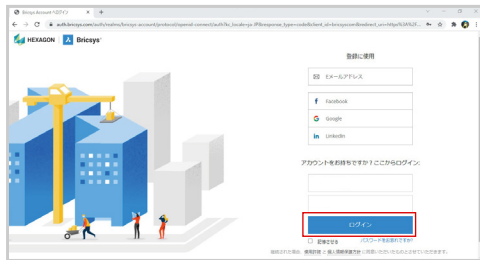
Bricsys Account • ログイン

auth.bricsys.com/auth/realms/bricsys-account/protocol/openid-connect/auth?kc_locale=ja-JP&response_type=code&client_id=bricsyscom&redirect_uri=https%3A%2F%2...

HEXAGON | Bricsys

登録に使用

Eメールアドレス

Facebook

Google

LinkedIn

アカウントをお持ちですか？ここからログイン:

ログイン

記憶させる

パスワードをお忘れですか?

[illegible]